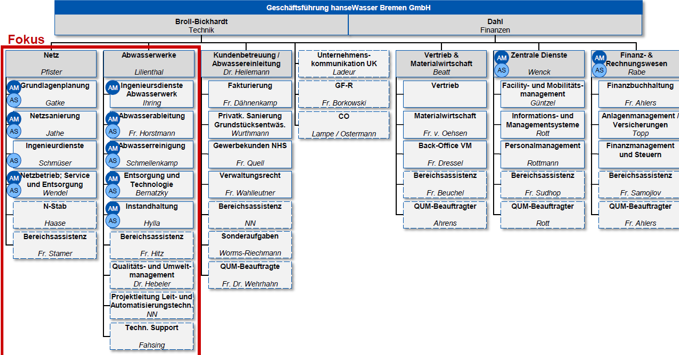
Geschäftsführung hanseWasser Bremen GmbH

Broll-Bickhardt
Technik

Dahl
Finanzen

Fokus

Netz
Pfister

AM
AS
Grundlagenplanung
Gatke

AM
AS
Netzsanierung
Jathe

AS
Ingenieurdienste
Schmüser

AM
AS
Netzbetrieb; Service und Entsorgung
Wendel

N-Stab
Haase

Bereichsassistenz
Fr. Stamer

Abwasserwerke
Lilienthal

AM
Ingenieurdienste Abwasserwerk
Ihring

AM
Abwasserableitung
Fr. Horstmann

AM
Abwasserreinigung
Schmellenkamp

AS
Entsorgung und Technologie
Bernatzky

AM
Instandhaltung
Hylla

Bereichsassistenz
Fr. Hitz

Qualitäts- und Umweltmanagement
Dr. Hebeler

Projektleitung Leit- und Automatisierungstechn.
NN

Techn. Support
Fahsing

Kundenbetreuung / Abwassereinleitung
Dr. Heilemann

Fakturierung
Fr. Dähnenkamp

Privatk. Sanierung Grundstücksentwäs.
Wurthmann

Gewerbekunden NHS
Fr. Quell

Verwaltungsrecht
Fr. Wahleutner

Bereichsassistenz
NN

Sonderaufgaben
Worms-Riechmann

QUM-Beauftragte
Fr. Dr. Wehrhahn

Unternehmens-kommunikation UK
Ladeur

GF-R
Fr. Borkowski

CO
Lampe / Ostermann

Vertrieb & Materialwirtschaft
Beatt

Vertrieb

Materialwirtschaft
Fr. v. Oehsen

Back-Office VM
Fr. Dressel

Bereichsassistenz
Fr. Beuchel

QUM-Beauftragter
Ahrens

AM
AS
Zentrale Dienste
Wenck

Facility- und Mobilitätsmanagement
Güntzel

Informations- und Managementsysteme
Rott

Personalmanagement
Rottmann

Bereichsassistenz
Fr. Sudhop

QUM-Beauftragter
Rott

AM
AS
Finanz- & Rechnungswesen
Rabe

Finanzbuchhaltung
Fr. Ahlers

Anlagenmanagement / Versicherungen
Topp

Finanzmanagement und Steuern

Bereichsassistenz
Fr. Samojlov

QUM-Beauftragte
Fr. Ahlers